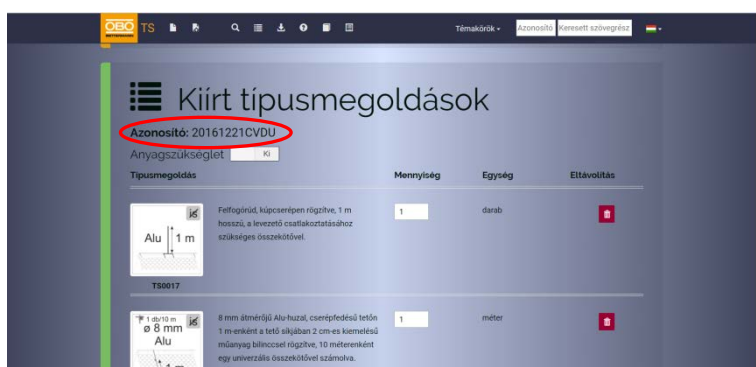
OBO BETTERMANN TS

Témakörök ▾ Azonosító Keresett szövegrész

Kiirt típusmegoldások

Azonosító: 20161221CVDU

Anyagszükséglet Ki

| Típusmegoldás | | Mennyiség | Egység | Eltávolítás |
|---|---|---|---|---|
| Alu 1 m TS0017 | Felfogórúd, kúpcserépen rögzítve, 1 m hosszú, a levezető csatlakoztatásához szükséges összekötővel. | 1 | darab | |
| 1 db/10 m ø 8 mm Alu | 8 mm átmérőjű Alu-huzal, cserépfedésű tetőn 1 m-enként a tető síkjában 2 cm-es kiemelésű műanyag bilinccsel rögzítve, 10 méterenként egy univerzális összekötővel számolva. | 1 | méter | |